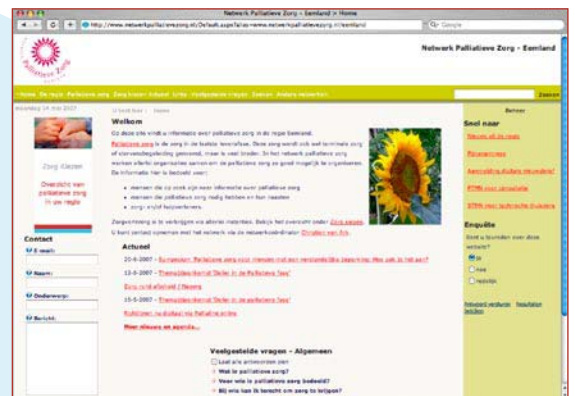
Netwerk Palliatieve Zorg - Eemland

http://www.netwerkpalliatievezorg.nl/Default.aspx?alias=www.netwerkpalliatievezorg.nl/eemland

Google

Netwerk Palliatieve Zorg - Eemland

Home De regio Palliatieve zorg Zorg kiezen Actueel Links Veelgestelde vragen Zoeken Andere netwerken

Zoeken

woensdag 24 mei 2007

U bent hier : Home

Beheer

Welkom

Op deze site vindt u informatie over palliatieve zorg in de regio Eemland.

Palliatieve zorg is de zorg in de laatste levensfase. Deze zorg wordt ook wel terminale zorg of stervensbegeleiding genoemd, maar is veel breder. In het netwerk palliatieve zorg werken allerlei organisaties samen om de palliatieve zorg zo goed mogelijk te organiseren. De informatie hier is bedoeld voor:

mensen die op zoek zijn naar informatie over palliatieve zorg

mensen die palliatieve zorg nodig hebben en hun naasten

zorg- en/of hulpverleners.

Zorgverlening is te verkrijgen via allerlei materiaal. Bekijk het overzicht onder Zorg kiezen. U kunt contact opnemen met het netwerk via de netwerkcoördinator Christien van Rik.

Snel naar

Nieuws uit de regio

Folders

Aanvraag

Zorg Kiezen

Overzicht van palliatieve zorg in uw regio

Actueel

Enquête

Contact

E-mail:

Naam:

Onderwerp:

Bericht:

Meer nieuws en agenda...

Veelgestelde vragen - Algemeen

Laat alle antwoorden zien

Wat is palliatieve zorg?

Voor wie is palliatieve zorg bedoeld?

Bij wie kan ik terecht om zorg te krijgen?